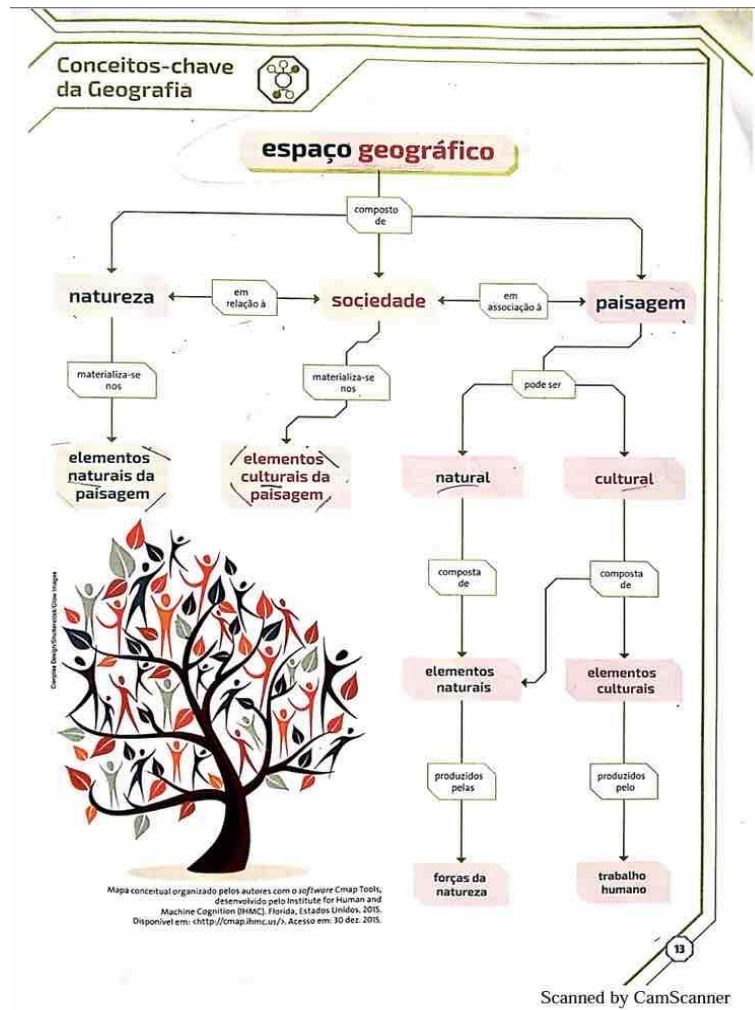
Conceitos-chave da Geografia

espaço geográfico

composto de

natureza

em relação à

sociedade

em associação à

paisagem

materializa-se nos

materializa-se nos

pode ser

elementos naturais da paisagem

elementos culturais da paisagem

natural

cultural

composta de

composta de

elementos naturais

elementos culturais

produzidos pelas

produzidos pelo

forças da natureza

trabalho humano

Complex Design/Shutterstock/Glow Images

Mapa conceitual organizado pelos autores com o software Cmap Tools, desenvolvido pelo Institute for Human and Machine Cognition (IHMC). Flórida, Estados Unidos, 2015. Disponível em: <http://cmap.ihmc.us/>. Acesso em: 30 dez. 2015.

13

Scanned by CamScanner